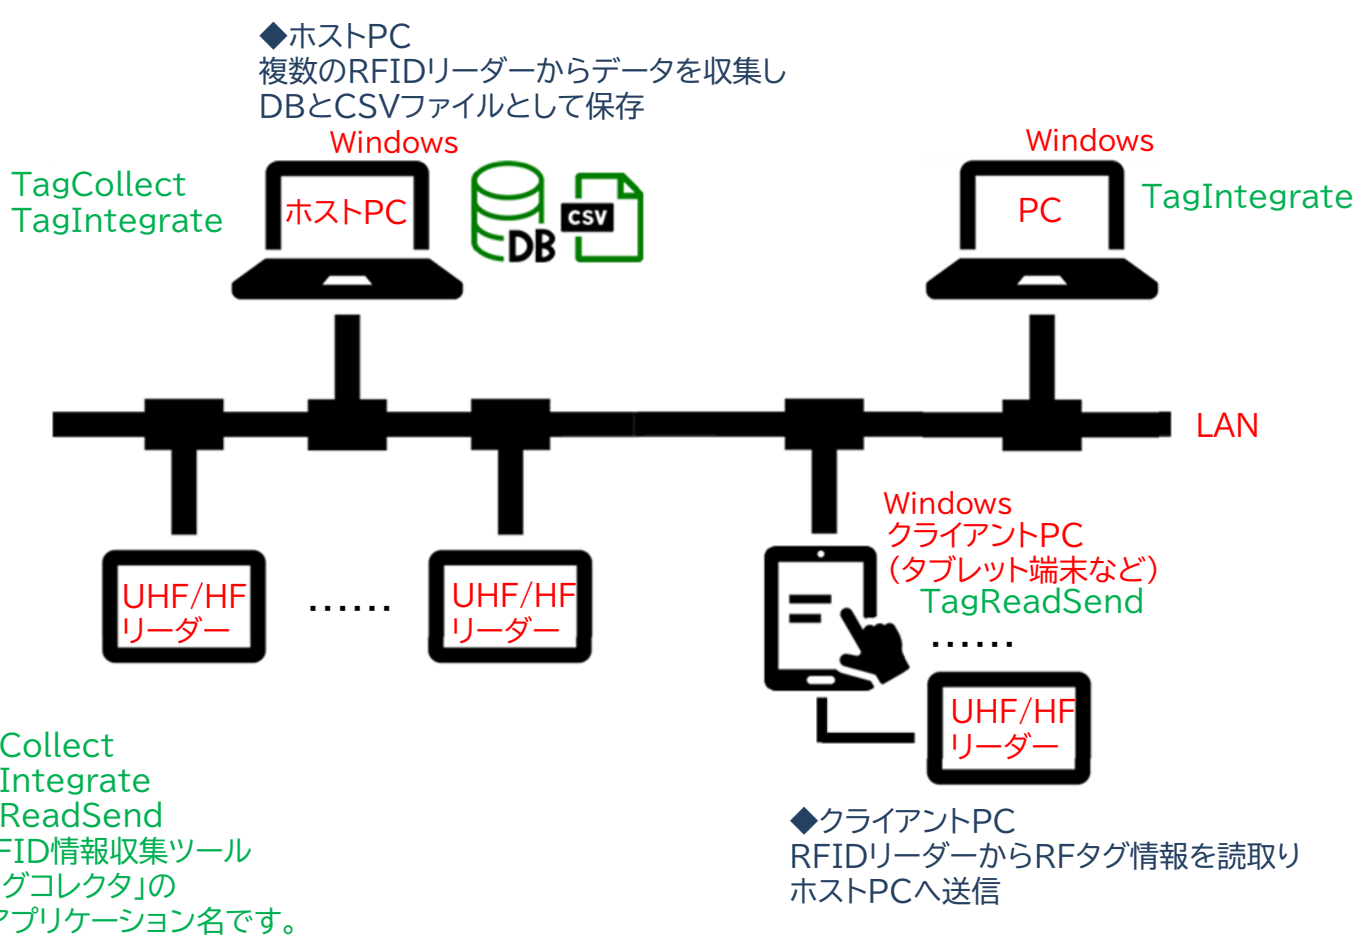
◆ホストPC
複数のRFIDリーダーからデータを収集し
DBとCSVファイルとして保存

Windows

TagCollect
TagIntegrate

ホストPC

DB

CSV

Windows

PC

TagIntegrate

LAN

UHF/HF
リーダー

……

UHF/HF
リーダー

Windows
クライアントPC
(タブレット端末など)
TagReadSend

……

UHF/HF
リーダー

Collect
Integrate
ReadSend
FID情報収集ツール
グコレクタ」の
アプリケーション名です。

◆クライアントPC
RFIDリーダーからRFタグ情報を読取り
ホストPCへ送信